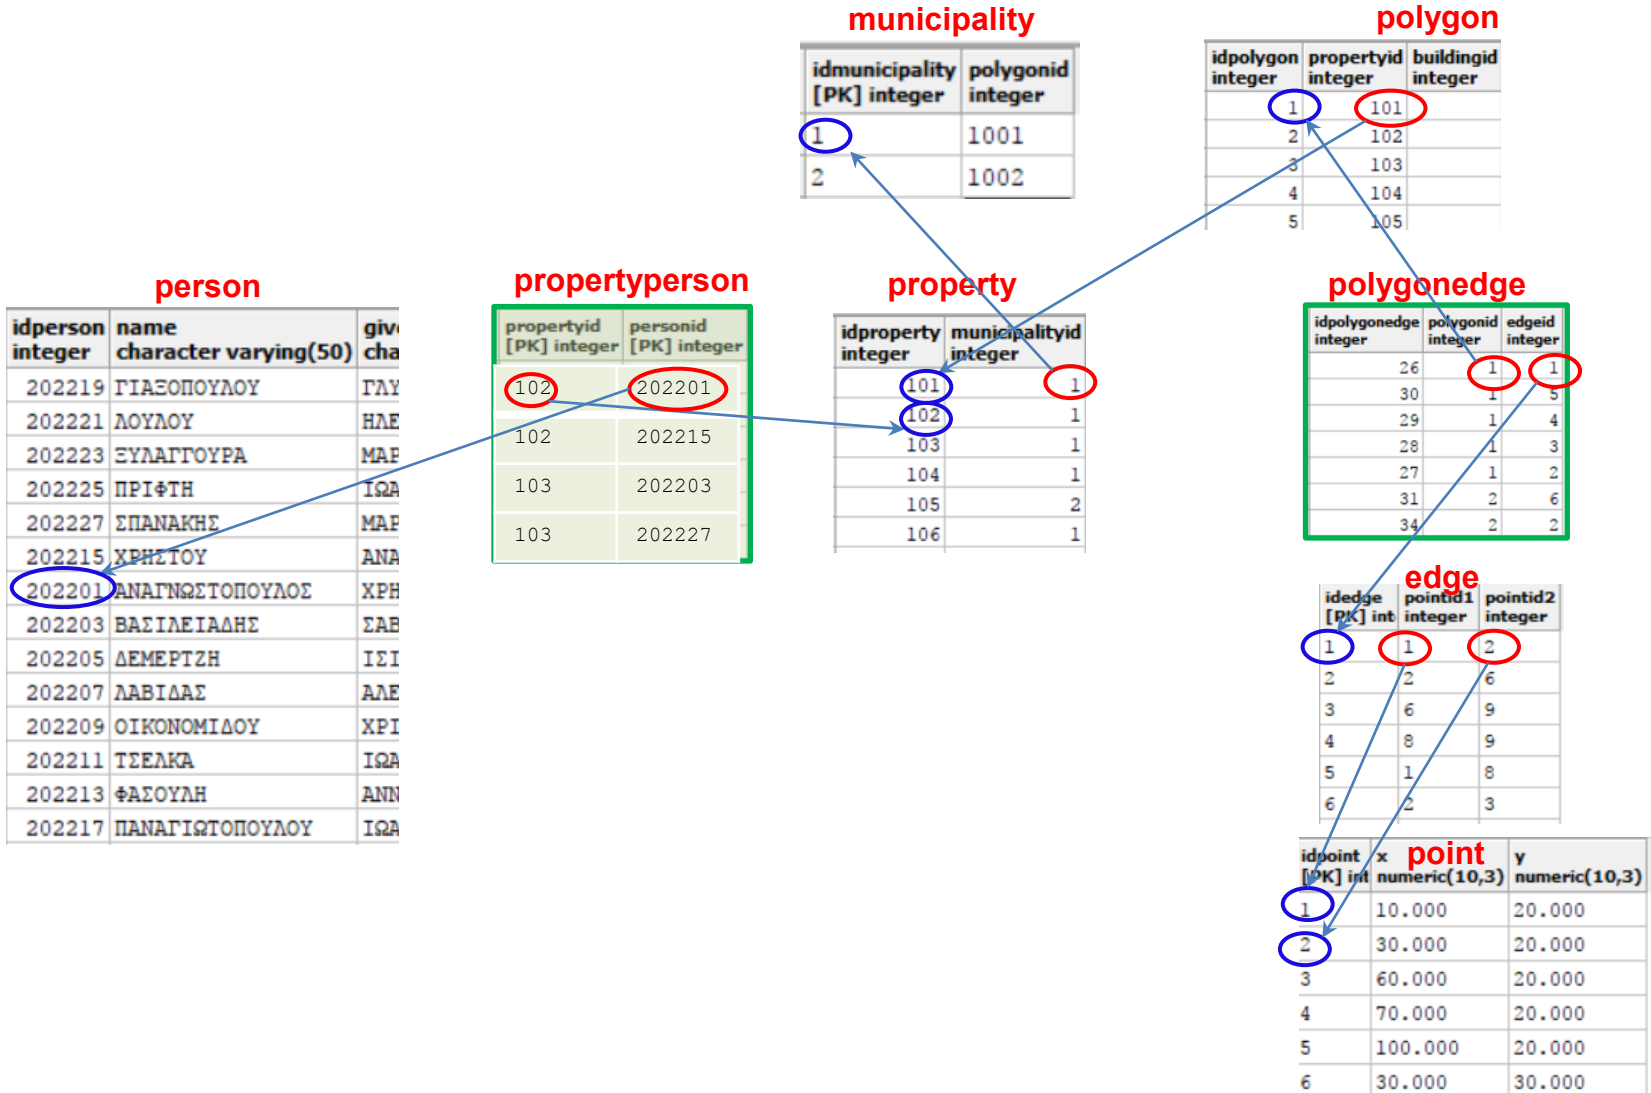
municipality

| idmunicipality [PK] integer | polygonid integer |
|---|---|
| 1 | 1001 |
| 2 | 1002 |

polygon

| idpolygon integer | propertyid integer | buildingid integer |
|---|---|---|
| 1 | 101 | |
| 2 | 102 | |
| 3 | 103 | |
| 4 | 104 | |
| 5 | 105 | |

person

| idperson integer | name character varying(50) | giv cha |
|---|---|---|
| 202219 | ΓΙΑΞΟΠΟΥΛΟΥ | ΓΛΥ |
| 202221 | ΛΟΥΛΟΥ | ΗΛΕ |
| 202223 | ΞΥΛΑΓΓΟΥΡΑ | ΜΑΡ |
| 202225 | ΠΡΙΦΤΗ | ΙΩΑ |
| 202227 | ΣΠΑΝΑΚΗΣ | ΜΑΡ |
| 202215 | ΧΡΗΣΤΟΥ | ΑΝΑ |
| 202201 | ΑΝΑΓΝΩΣΤΟΠΟΥΛΟΣ | ΧΡΗ |
| 202203 | ΒΑΣΙΛΕΙΑΔΗΣ | ΣΑΒ |
| 202205 | ΔΕΜΕΡΤΖΗ | ΙΣΙ |
| 202207 | ΛΑΒΙΔΑΣ | ΑΛΕ |
| 202209 | ΟΙΚΟΝΟΜΙΔΟΥ | ΧΡΙ |
| 202211 | ΤΣΕΛΚΑ | ΙΩΑ |
| 202213 | ΦΑΣΟΥΛΗ | ΑΝΝ |
| 202217 | ΠΑΝΑΓΙΩΤΟΠΟΥΛΟΥ | ΙΩΑ |

propertyperson

| propertyid [PK] integer | personid [PK] integer |
|---|---|
| 102 | 202201 |
| 102 | 202215 |
| 103 | 202203 |
| 103 | 202227 |

property

| idproperty integer | municipalityid integer |
|---|---|
| 101 | 1 |
| 102 | 1 |
| 103 | 1 |
| 104 | 1 |
| 105 | 2 |
| 106 | 1 |

polygonedge

| idpolygonedge integer | polygonid integer | edgeid integer |
|---|---|---|
| 26 | 1 | 1 |
| 30 | 1 | 5 |
| 29 | 1 | 4 |
| 28 | 1 | 3 |
| 27 | 1 | 2 |
| 31 | 2 | 6 |
| 34 | 2 | 2 |

edge

| idedge [PK] int | pointid1 integer | pointid2 integer |
|---|---|---|
| 1 | 1 | 2 |
| 2 | 2 | 6 |
| 3 | 6 | 9 |
| 4 | 8 | 9 |
| 5 | 1 | 8 |
| 6 | 2 | 3 |

point

| idpoint [PK] int | x numeric(10,3) | y numeric(10,3) |
|---|---|---|
| 1 | 10.000 | 20.000 |
| 2 | 30.000 | 20.000 |
| 3 | 60.000 | 20.000 |
| 4 | 70.000 | 20.000 |
| 5 | 100.000 | 20.000 |
| 6 | 30.000 | 30.000 |